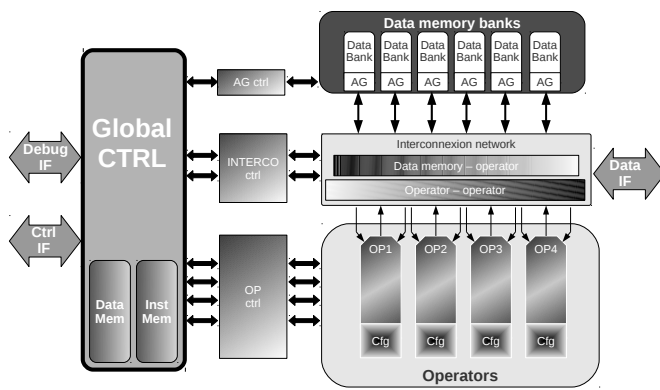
Data memory banks

Data Bank
AG

Data Bank
AG

Data Bank
AG

Data Bank
AG

Data Bank
AG

Data Bank
AG

AG ctrl

Global CTRL

Debug IF

Ctrl IF

INTERCO ctrl

Interconnexion network

Data memory – operator

Operator – operator

Data IF

OP ctrl

OP1
OP2
OP3
OP4

Cfg
Cfg
Cfg
Cfg

Data Mem

Inst Mem

Operators